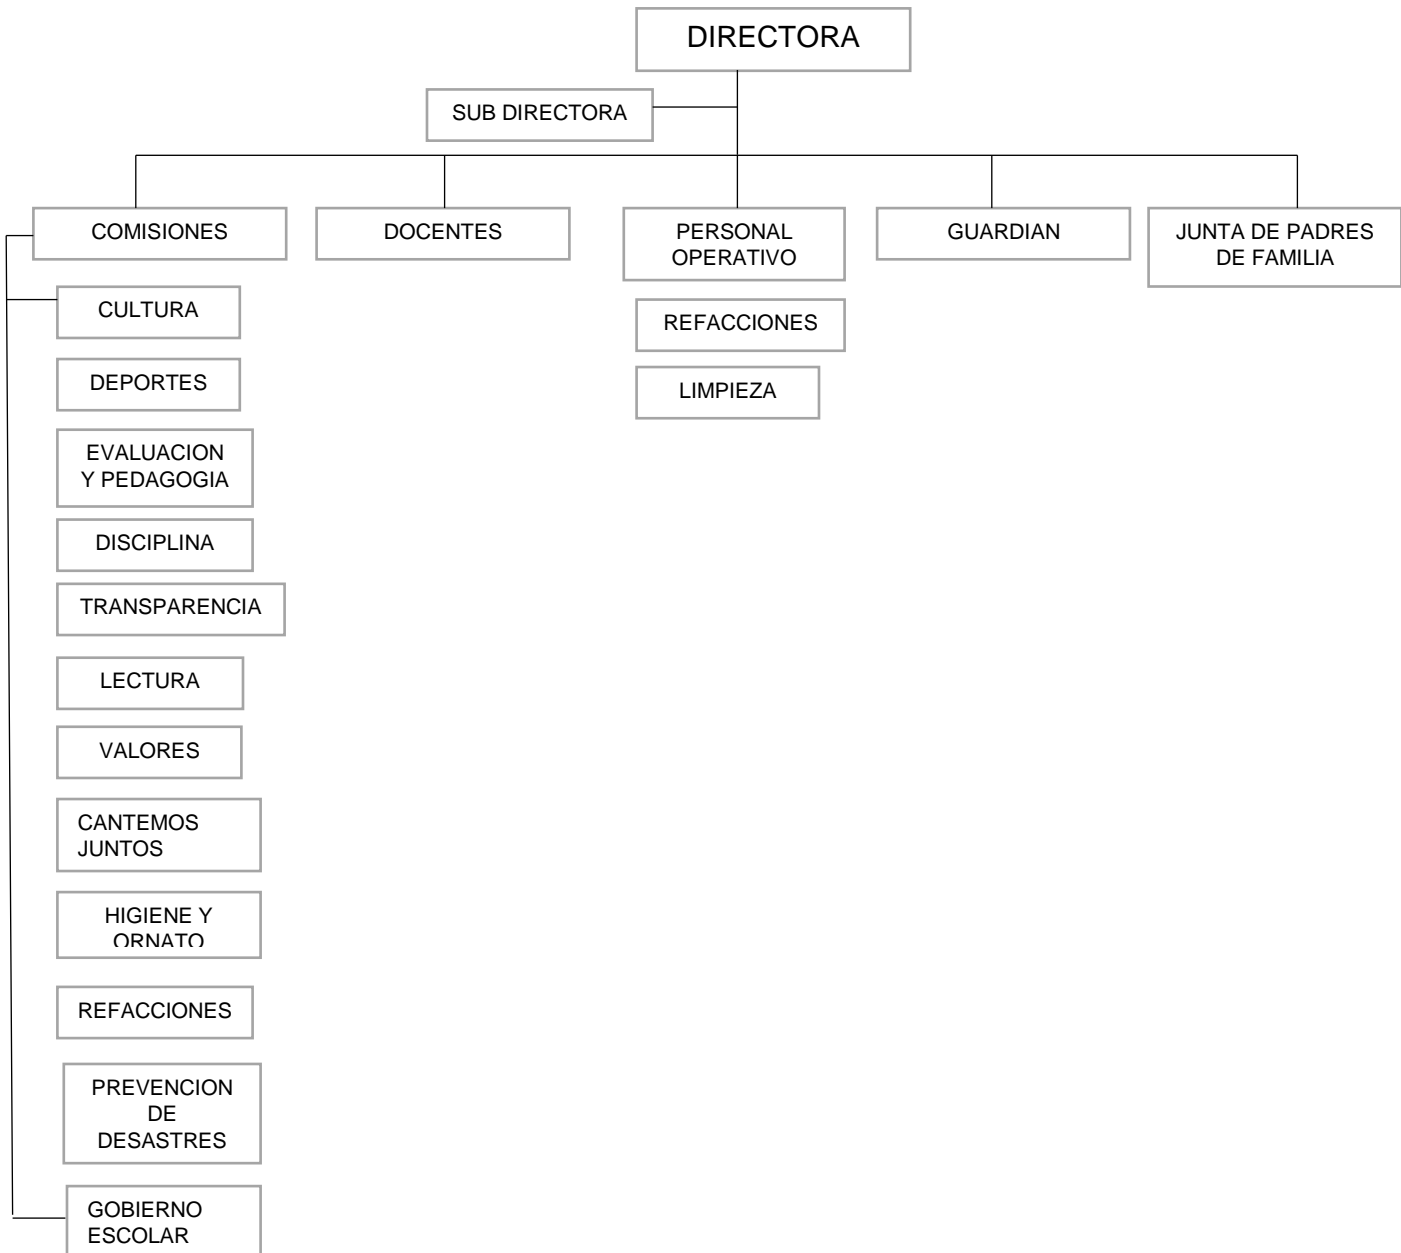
DIRECTORA

SUB DIRECTORA

COMISIONES

DOCENTES

PERSONAL OPERATIVO

GUARDIAN

JUNTA DE PADRES DE FAMILIA

CULTURA

DEPORTES

EVALUACION Y PEDAGOGIA

DISCIPLINA

TRANSPARENCIA

LECTURA

VALORES

CANTEMOS JUNTOS

HIGIENE Y ORNATO

REFACCIONES

PREVENCION DE DESASTRES

GOBIERNO ESCOLAR

REFACCIONES

LIMPIEZA